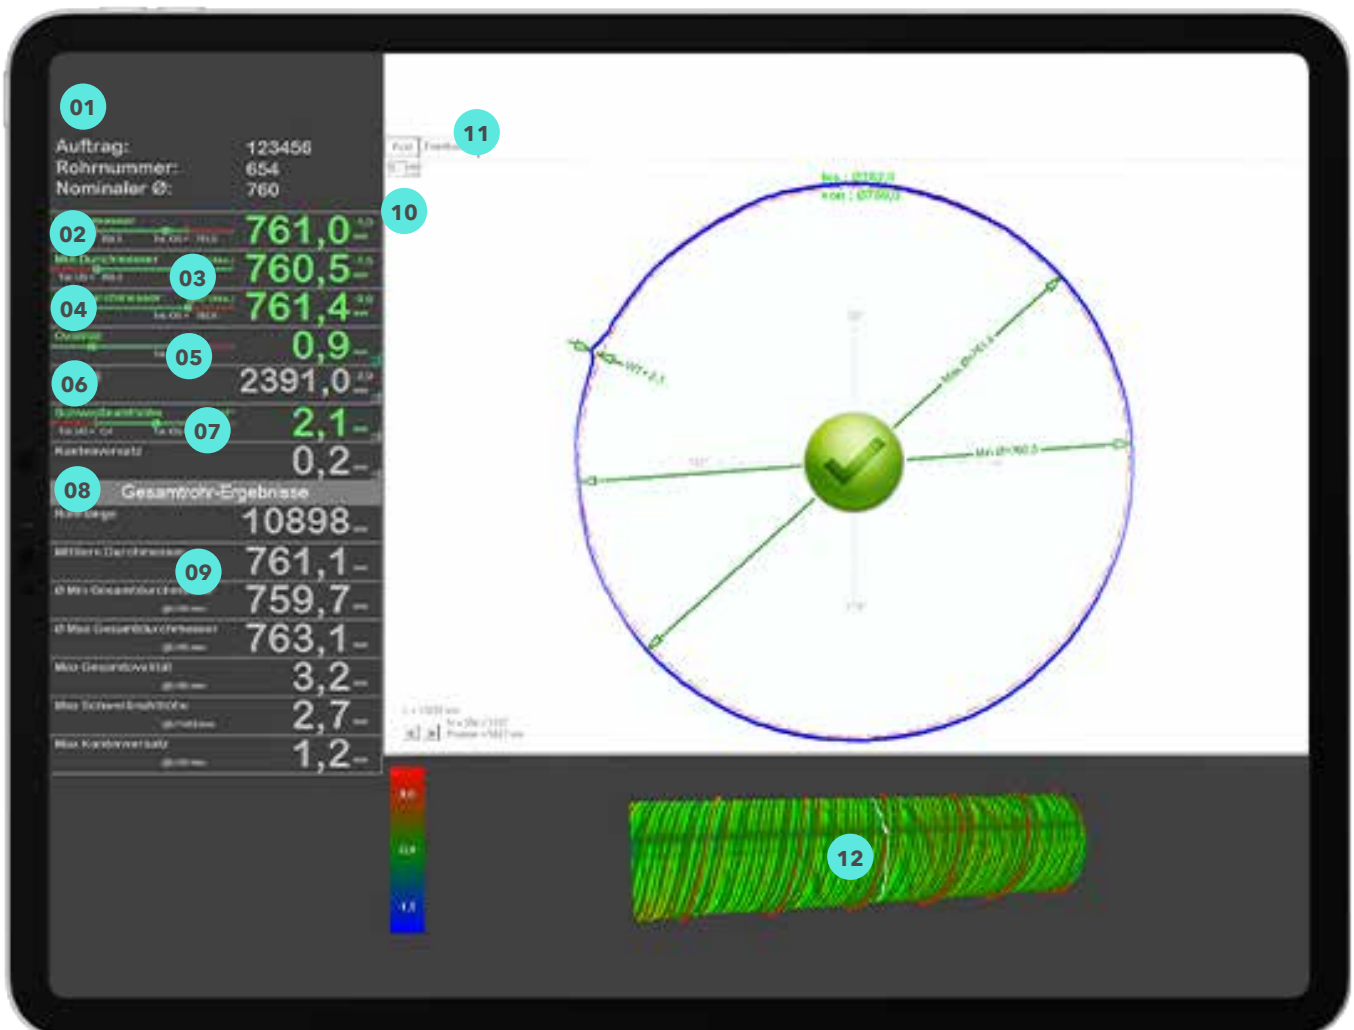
01

Auftrag: 123456
Rohrnummer: 654
Nominaler Ø: 760

02
761,0
10

03
Min Durchmesser
760,5

04
761,4

Ovalität
05
0,9

06
2391,0

Schweißnahthöhe
07
2,1

Kantenversatz
0,2

08 Gesamtrohr-Ergebnisse

10898

Mittlerer Durchmesser
09
761,1

Ø Min Gesamtdurchmesser
759,7

Ø Max Gesamtdurchmesser
763,1

Max Gesamtovalität
3,2

Max Schweißnahthöhe
2,7

Max Kantenversatz
1,2

11

Min Ø=760,5

Max Ø=761,4

12